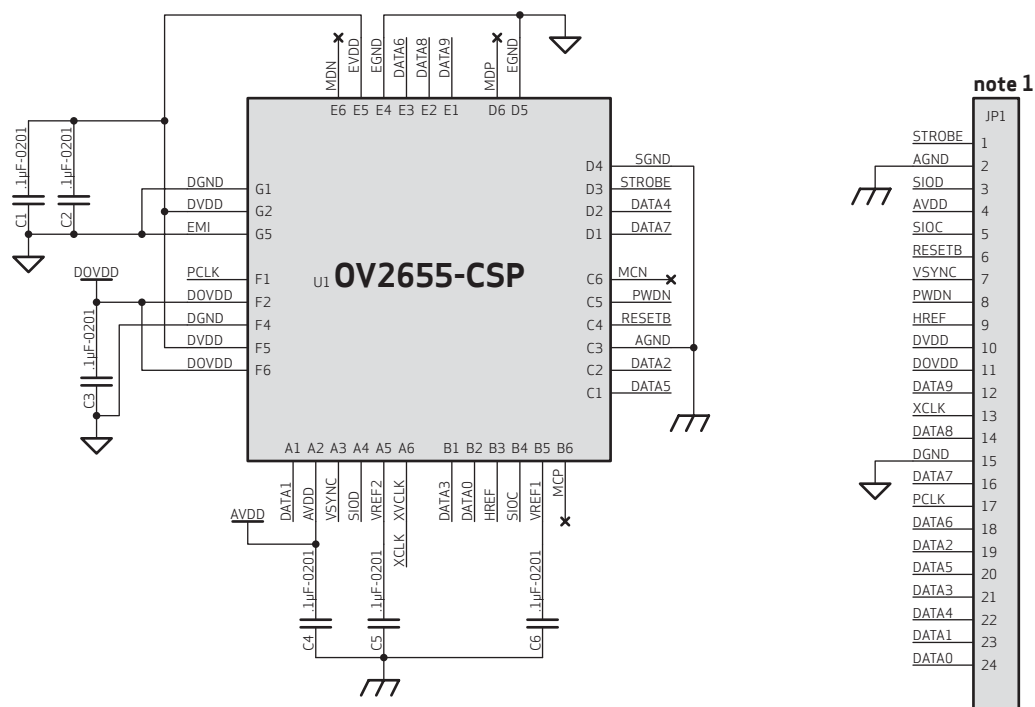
MDN EVDD EGND DATA6 DATA8 DATA9 MDP EGND
E6 E5 E4 E3 E2 E1 D6 D5

C1 .1µF-0201
C2 .1µF-0201

DGND G1
DVDD G2
EMI G5

DOVDD
PCLK F1
DOVDD F2
DGND F4
DVDD F5
DOVDD F6

C3 .1µF-0201

U1 OV2655-CSP

D4 SGND
D3 STROBE
D2 DATA4
D1 DATA7
C6 MCN
C5 PWDN
C4 RESETB
C3 AGND
C2 DATA2
C1 DATA5

A1 A2 A3 A4 A5 A6 B1 B2 B3 B4 B5 B6
DATA1 AVDD VSYNC SIOD VREF2 XVCLK DATA3 DATA0 HREF SIOC VREF1 MCP
AVDD
XCLK
C4 .1µF-0201
C5 .1µF-0201
C6 .1µF-0201

note 1
JP1
STROBE 1
AGND 2
SIOD 3
AVDD 4
SIOC 5
RESETB 6
VSYNC 7
PWDN 8
HREF 9
DVDD 10
DOVDD 11
DATA9 12
XCLK 13
DATA8 14
DGND 15
DATA7 16
PCLK 17
DATA6 18
DATA2 19
DATA5 20
DATA3 21
DATA4 22
DATA1 23
DATA0 24